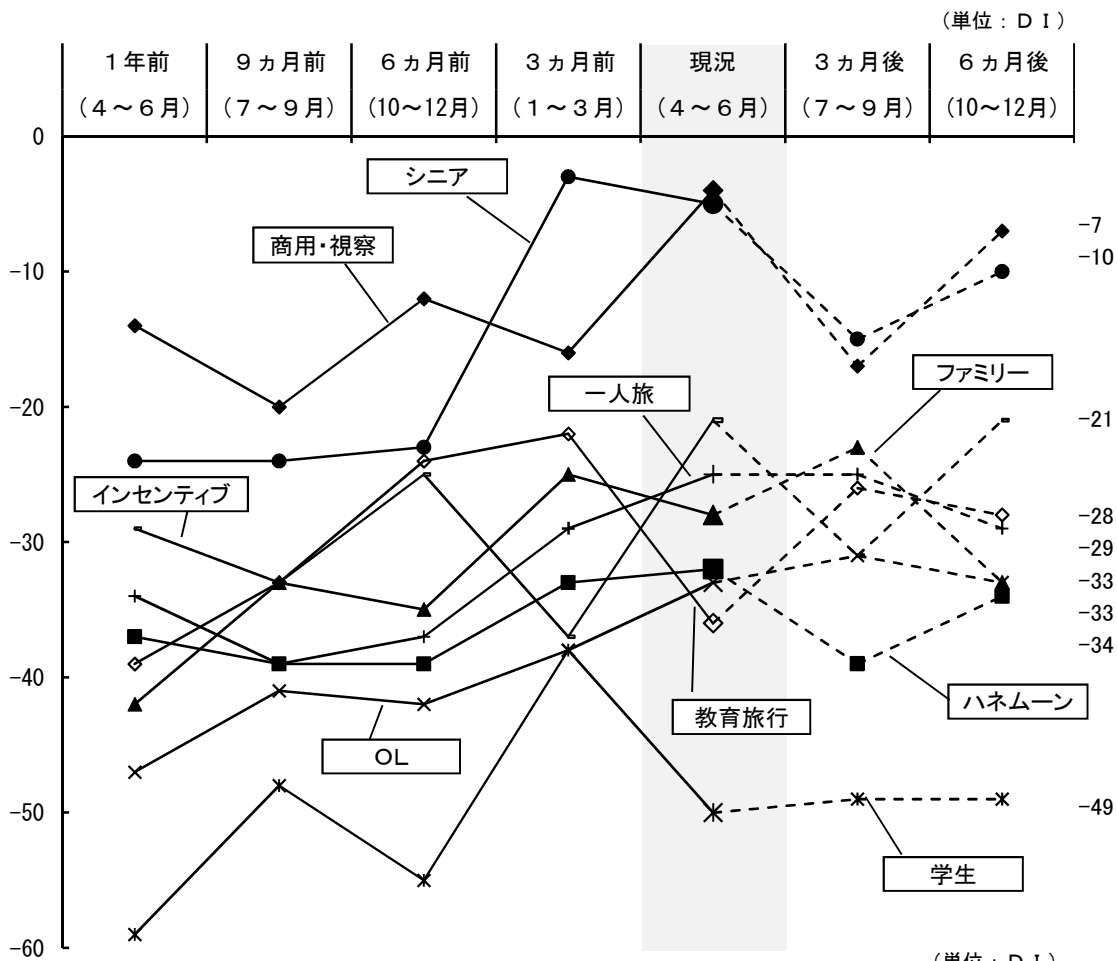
（単位：ＤＩ）

| １年前 | ９ヵ月前 | ６ヵ月前 | ３ヵ月前 | 現況 | ３ヵ月後 | ６ヵ月後 |
|---|---|---|---|---|---|---|
| （４～６月） | （７～９月） | (10～12月) | （１～３月） | （４～６月） | （７～９月） | (10～12月) |

0
-10
-20
-30
-40
-50
-60

シニア
商用・視察
一人旅
ファミリー
インセンティブ
ハネムーン
OL
教育旅行
学生

-7
-10
-21
-28
-29
-33
-33
-34
-49

（単位：ＤＩ）